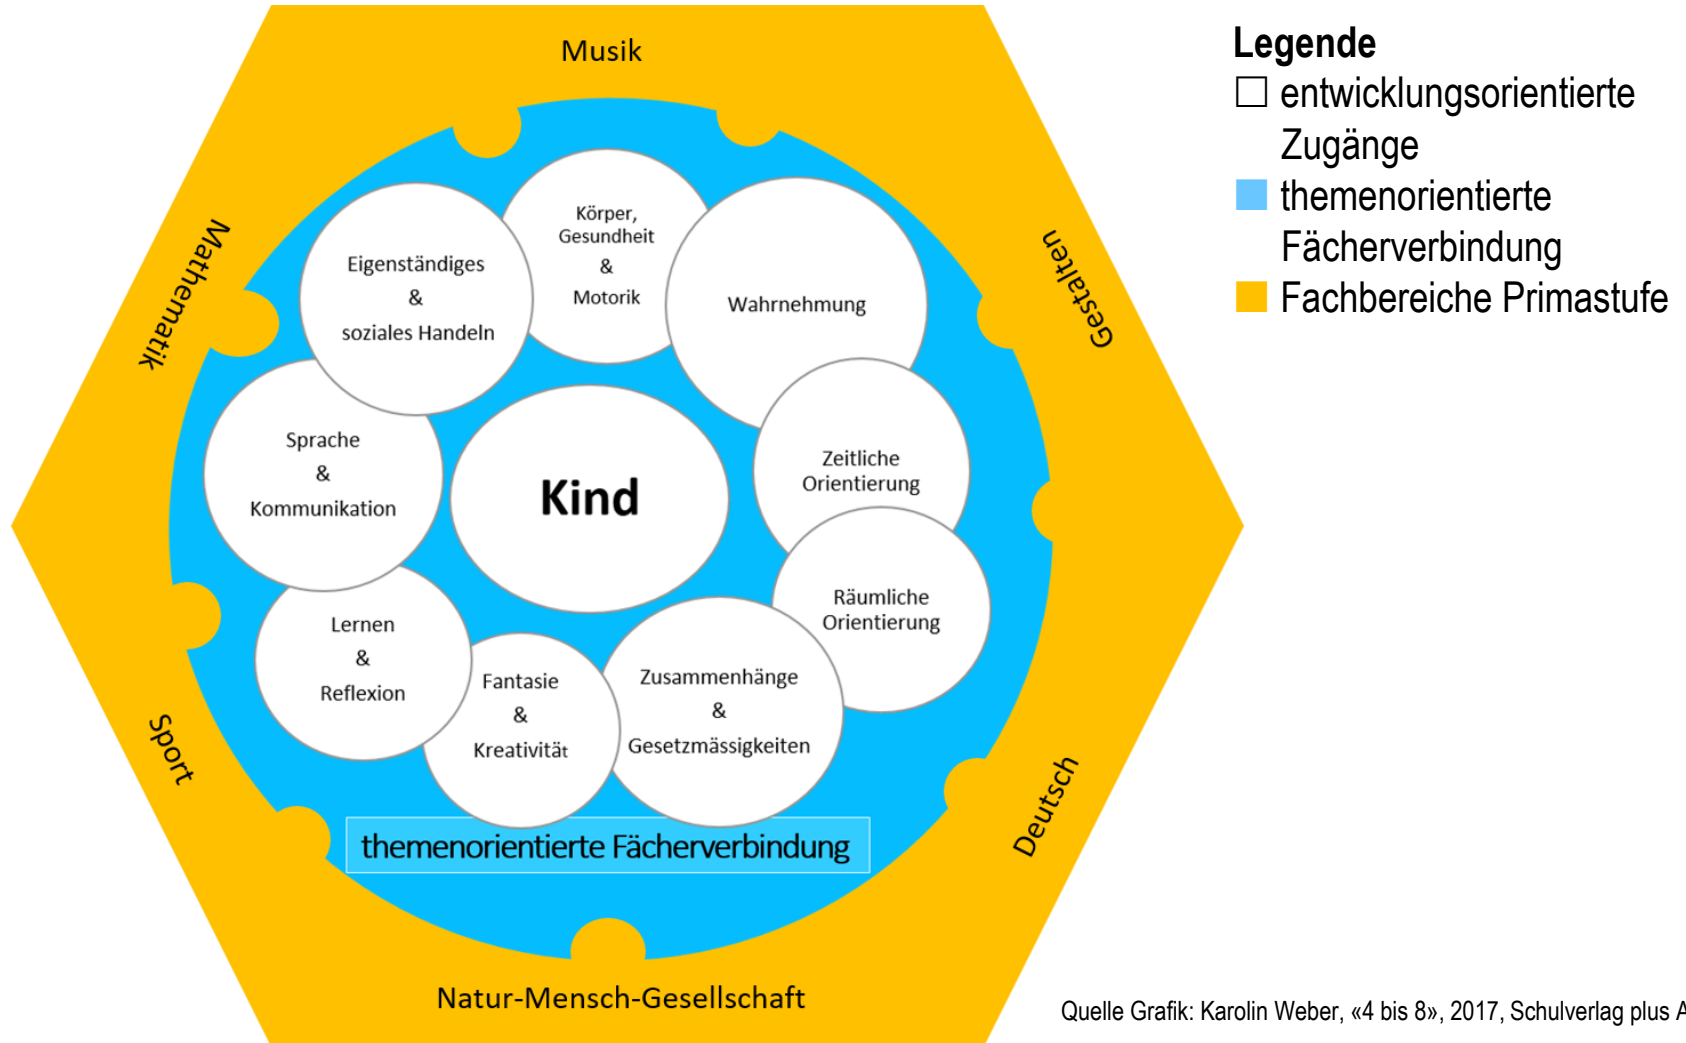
Musik

Mathematik

Gestalten

Sport

Deutsch

Natur-Mensch-Gesellschaft

Eigenständiges & soziales Handeln

Körper, Gesundheit & Motorik

Wahrnehmung

Sprache & Kommunikation

Kind

Zeitliche Orientierung

Räumliche Orientierung

Lernen & Reflexion

Fantasie & Kreativität

Zusammenhänge & Gesetzmässigkeiten

themenorientierte Fächerverbindung

Legende
entwicklungsorientierte Zugänge
themenorientierte Fächerverbindung
Fachbereiche Primastufe

Quelle Grafik: Karolin Weber, «4 bis 8», 2017, Schulverlag plus A